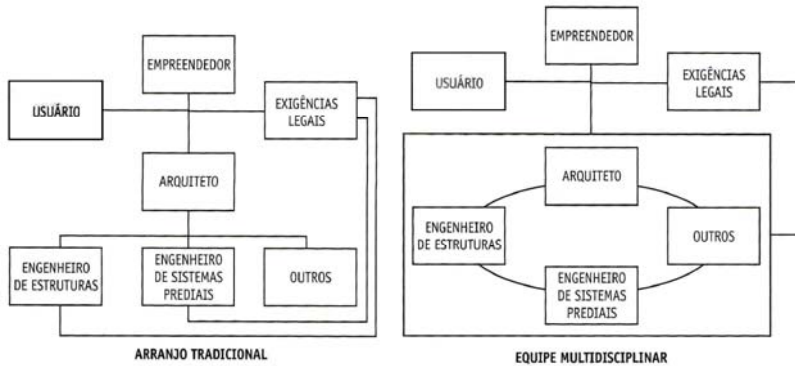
EMPREENDEDOR

USUÁRIO

EXIGÊNCIAS LEGAIS

ARQUITETO

ENGENHEIRO DE ESTRUTURAS

ENGENHEIRO DE SISTEMAS PREDIAIS

OUTROS

ARRANJO TRADICIONAL

EMPREENDEDOR

USUÁRIO

EXIGÊNCIAS LEGAIS

ARQUITETO

ENGENHEIRO DE ESTRUTURAS

OUTROS

ENGENHEIRO DE SISTEMAS PREDIAIS

EQUIPE MULTIDISCIPLINAR